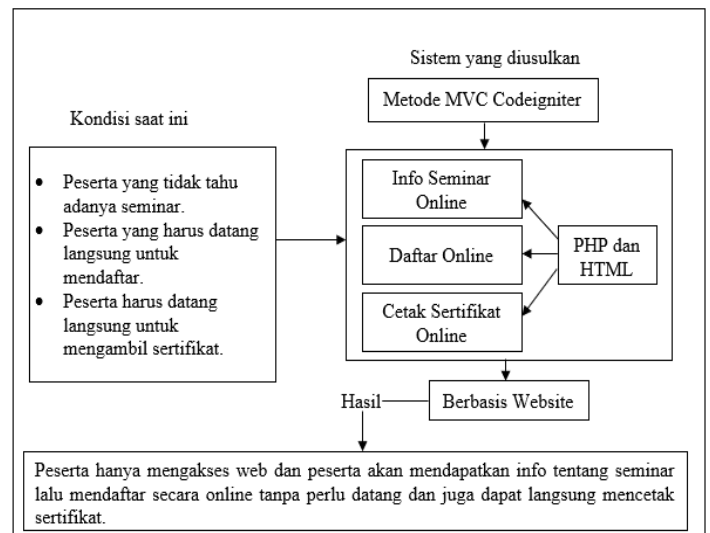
Sistem yang diusulkan

Metode MVC Codeigniter

Kondisi saat ini

- Peserta yang tidak tahu adanya seminar.
- Peserta yang harus datang langsung untuk mendaftar.
- Peserta harus datang langsung untuk mengambil sertifikat.

Info Seminar Online

Daftar Online

Cetak Sertifikat Online

PHP dan HTML

Hasil

Berbasis Website

Peserta hanya mengakses web dan peserta akan mendapatkan info tentang seminar lalu mendaftar secara online tanpa perlu datang dan juga dapat langsung mencetak sertifikat.